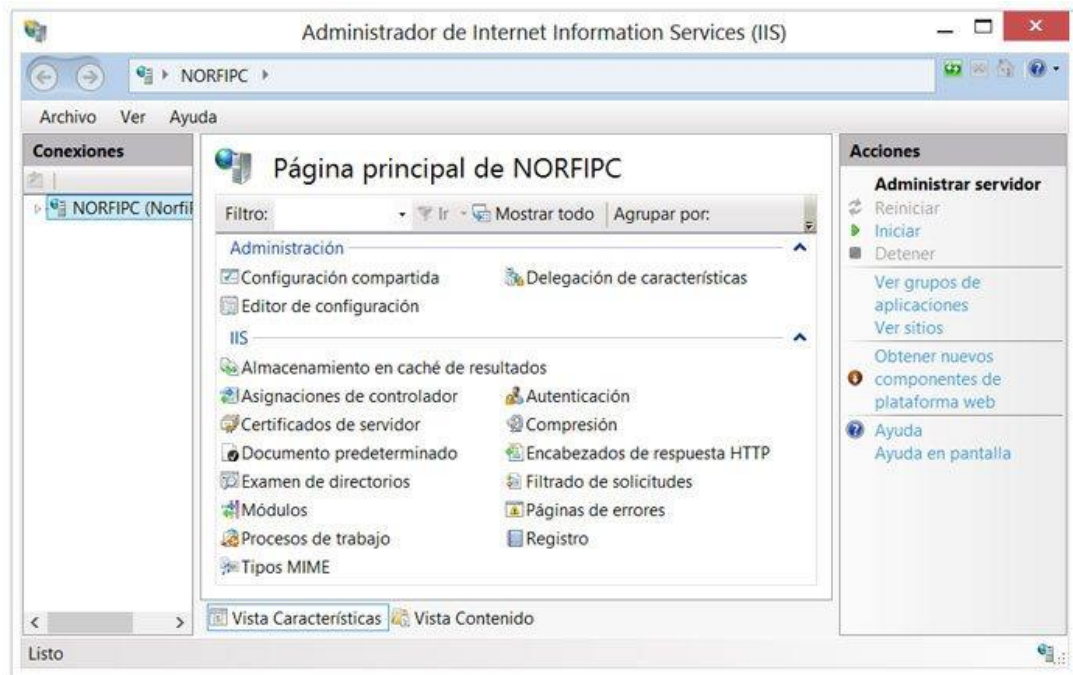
Administrador de Internet Information Services (IIS)

NORFIPC ▸

Archivo Ver Ayuda

Conexiones

NORFIPC (Norfi

Página principal de NORFIPC

Filtro: Ir Mostrar todo Agrupar por:

Administración

Configuración compartida

Delegación de características

Editor de configuración

IIS

Almacenamiento en caché de resultados

Asignaciones de controlador

Autenticación

Certificados de servidor

Compresión

Documento predeterminado

Encabezados de respuesta HTTP

Examen de directorios

Filtrado de solicitudes

Módulos

Páginas de errores

Procesos de trabajo

Registro

Tipos MIME

Vista Características Vista Contenido

Acciones

Administrar servidor

Reiniciar

Iniciar

Detener

Ver grupos de aplicaciones

Ver sitios

Obtener nuevos componentes de plataforma web

Ayuda

Ayuda en pantalla

Listo